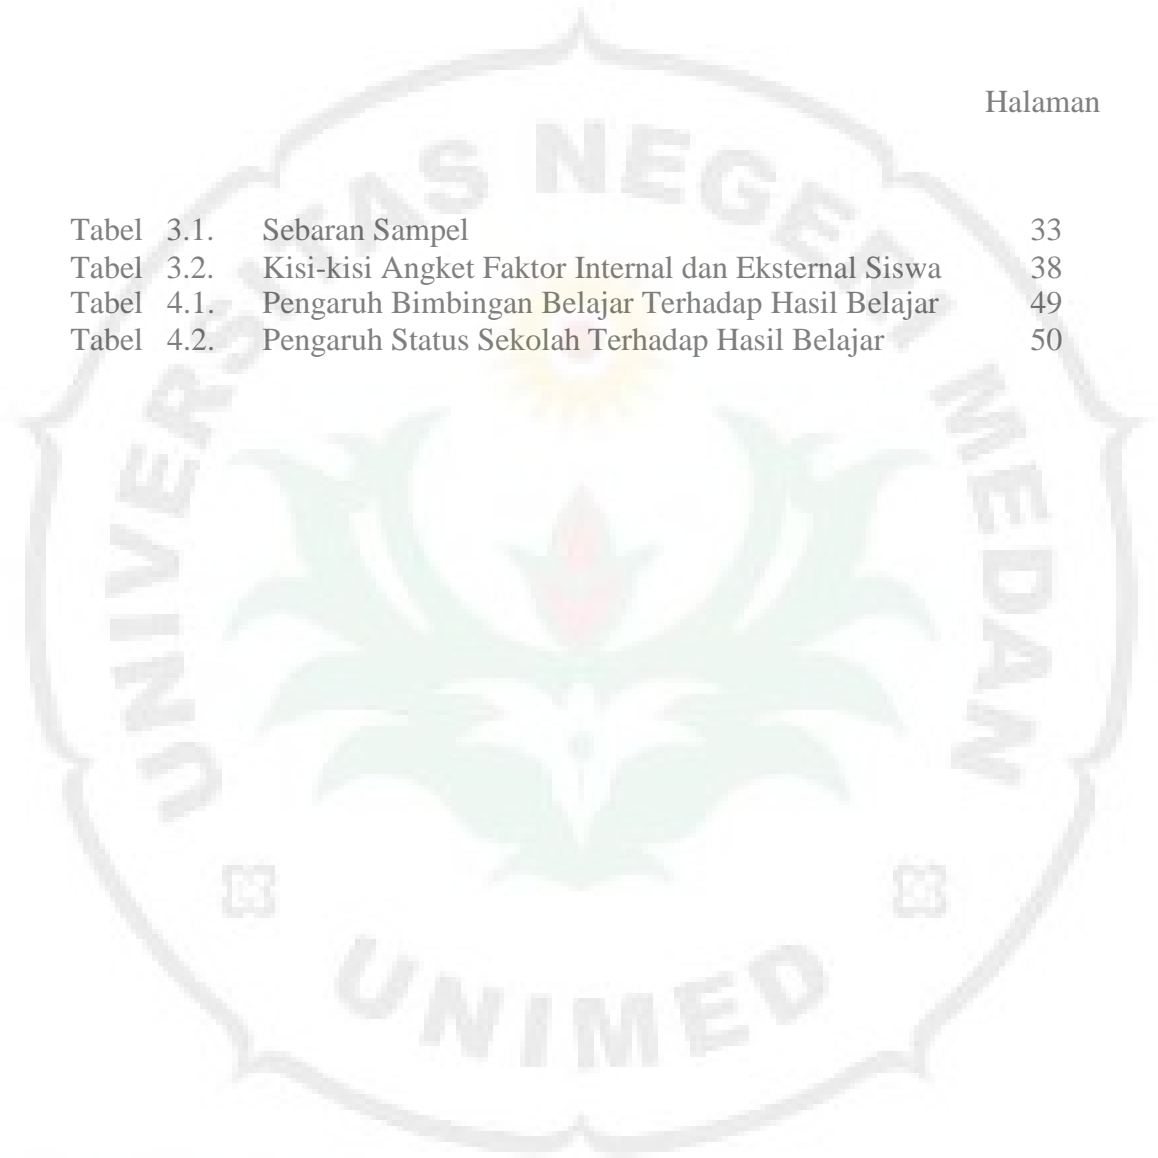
Halaman

Tabel 3.1. Sebaran Sampel 33
Tabel 3.2. Kisi-kisi Angket Faktor Internal dan Eksternal Siswa 38
Tabel 4.1. Pengaruh Bimbingan Belajar Terhadap Hasil Belajar 49
Tabel 4.2. Pengaruh Status Sekolah Terhadap Hasil Belajar 50

UNIVERSITAS NEGERI MEDAN

UNIMED